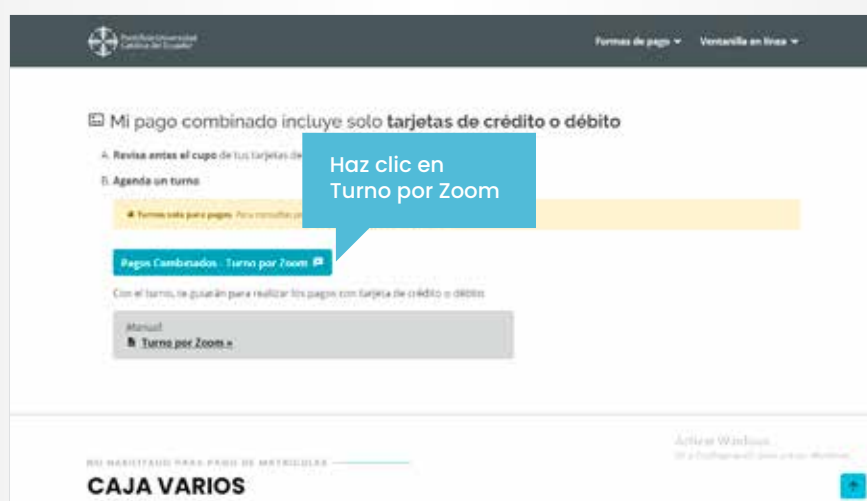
Pontificia Universidad Católica del Ecuador

Formas de pago ▾ Ventanilla en línea ▾

Mi pago combinado incluye solo tarjetas de crédito o débito

A. Revisa antes el cupo de tus tarjetas de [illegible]

B. Agenda un turno

Haz clic en Turno por Zoom

Turnos solo para pagos. Para consultas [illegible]

Pagos Combinados - Turno por Zoom

Con el turno, te guiarán para realizar los pagos con tarjeta de crédito o débito

Manual:
Turno por Zoom »

Activar Windows
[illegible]

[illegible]

CAJA VARIOS